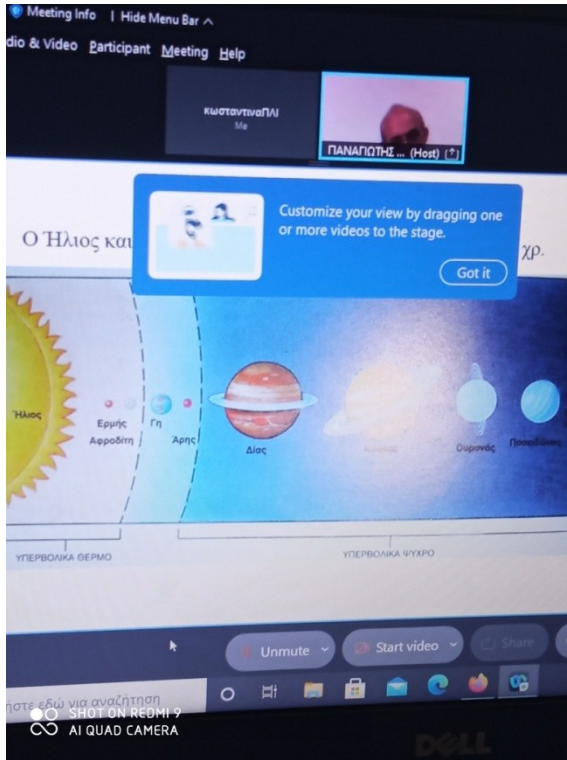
Meeting Info | Hide Menu Bar ^

dio & Video Participant Meeting Help

κωσταντιναΠΛΙ
Me

ΠΑΝΑΓΙΩΤΗΣ ... (Host)

Customize your view by dragging one or more videos to the stage.

Got it

Ο Ήλιος και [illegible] χρ.

Ήλιος

Ερμής

Αφροδίτη

Γη

Άρης

Δίας

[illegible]

Ουρανός

Ποσειδώνας

ΥΠΕΡΒΟΛΙΚΑ ΘΕΡΜΟ

ΥΠΕΡΒΟΛΙΚΑ ΨΥΧΡΟ

Unmute

Start video

Share

ποτε εδώ για αναζήτηση

SHOT ON REDMI 9
AI QUAD CAMERA

DELL